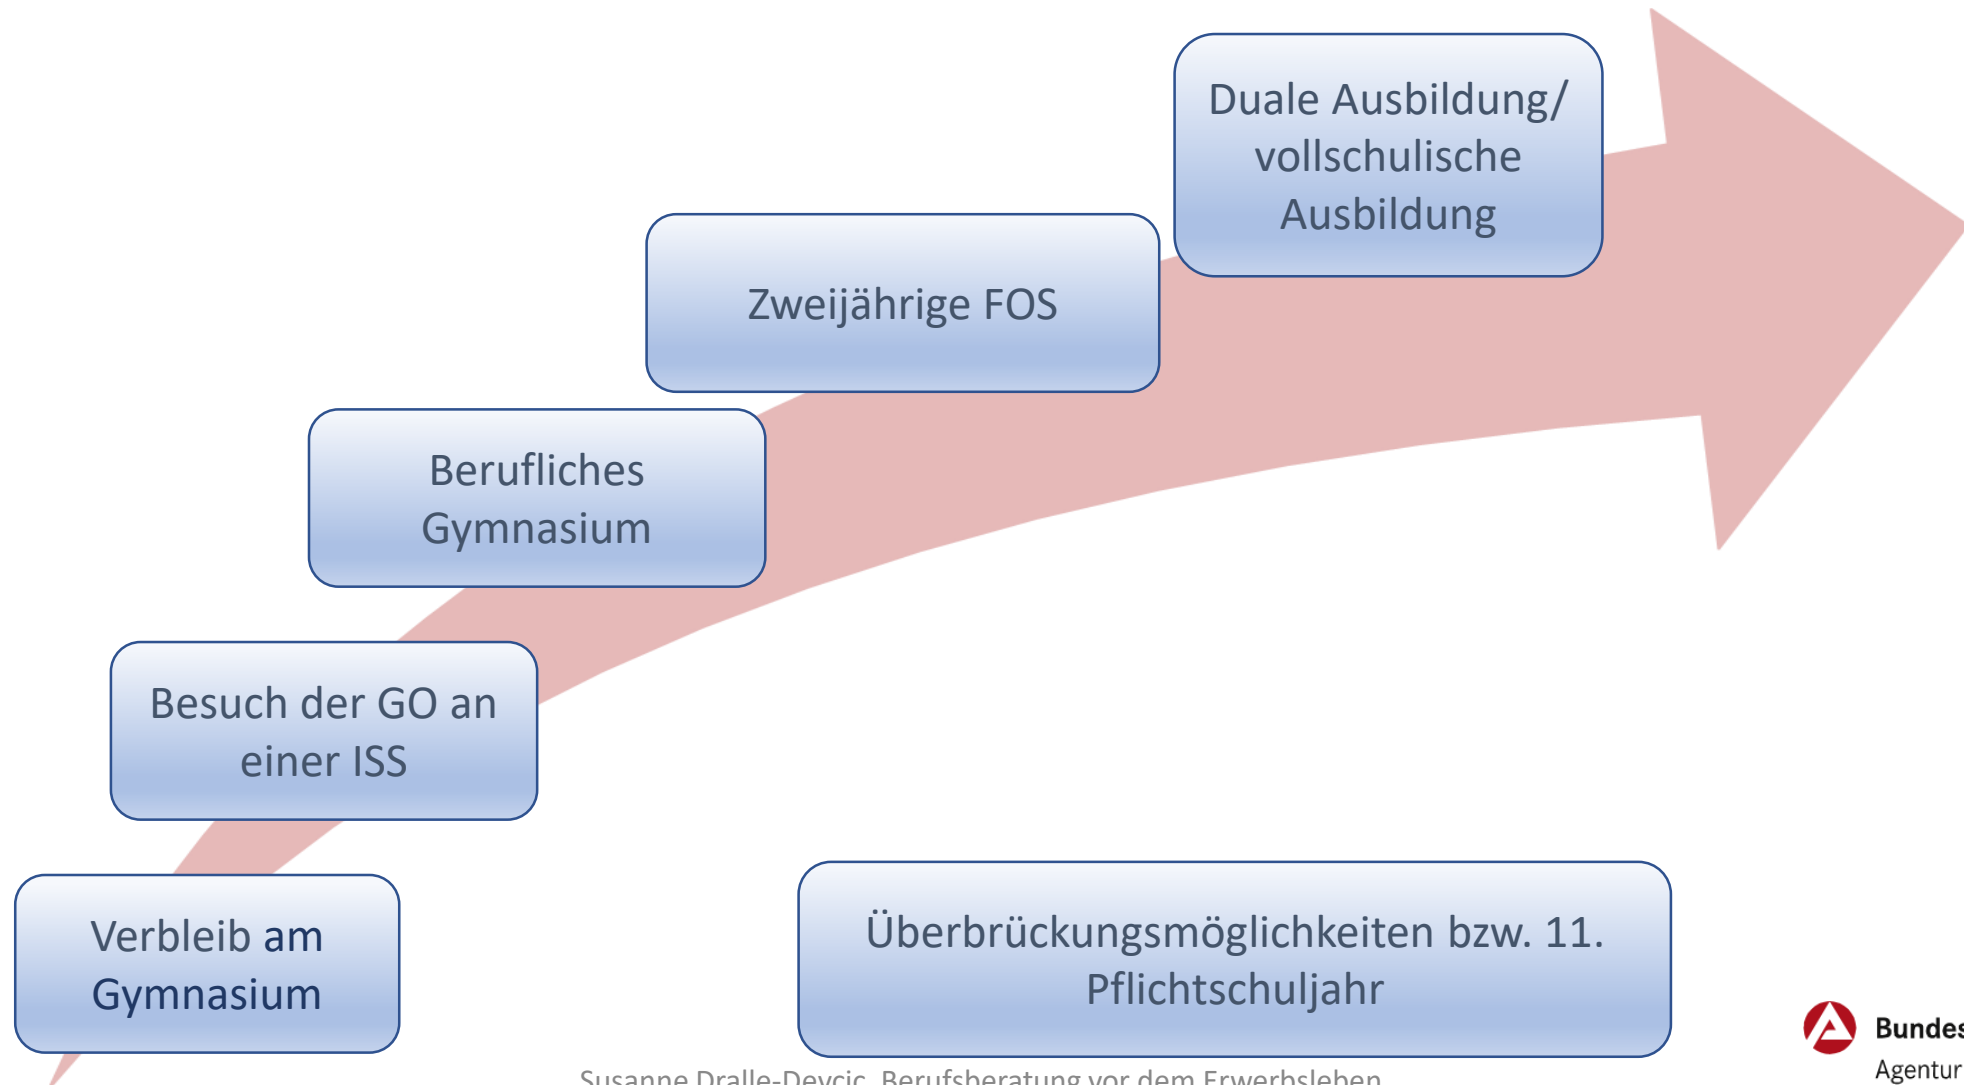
Verbleib am Gymnasium

Besuch der GO an einer ISS

Berufliches Gymnasium

Zweijährige FOS

Duale Ausbildung/ vollschulische Ausbildung

Überbrückungsmöglichkeiten bzw. 11. Pflichtschuljahr

Bundes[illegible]
Agentur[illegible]

Susanne Dralle-Devcic, Berufsberatung vor dem Erwerbsleben